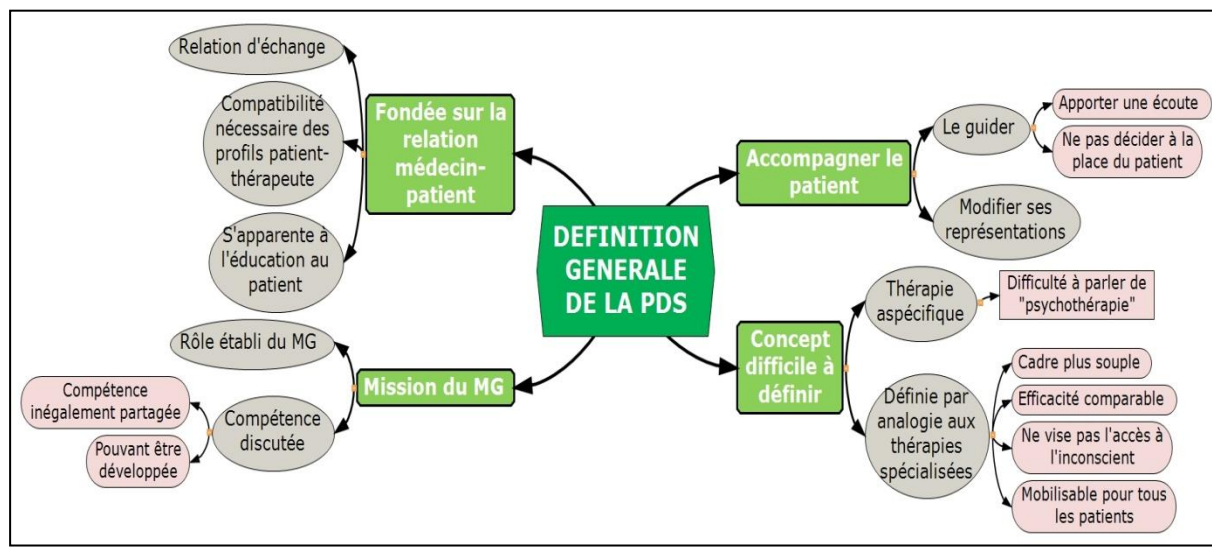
DEFINITION GENERALE DE LA PDS

Fondée sur la relation médecin-patient

Relation d'échange

Compatibilité nécessaire des profils patient-thérapeute

S'apparente à l'éducation au patient

Accompagner le patient

Le guider

Apporter une écoute

Ne pas décider à la place du patient

Modifier ses représentations

Mission du MG

Rôle établi du MG

Compétence discutée

Compétence inégalement partagée

Pouvant être développée

Concept difficile à définir

Thérapie aspécifique

Difficulté à parler de "psychothérapie"

Définie par analogie aux thérapies spécialisées

Cadre plus souple

Efficacité comparable

Ne vise pas l'accès à l'inconscient

Mobilisable pour tous les patients